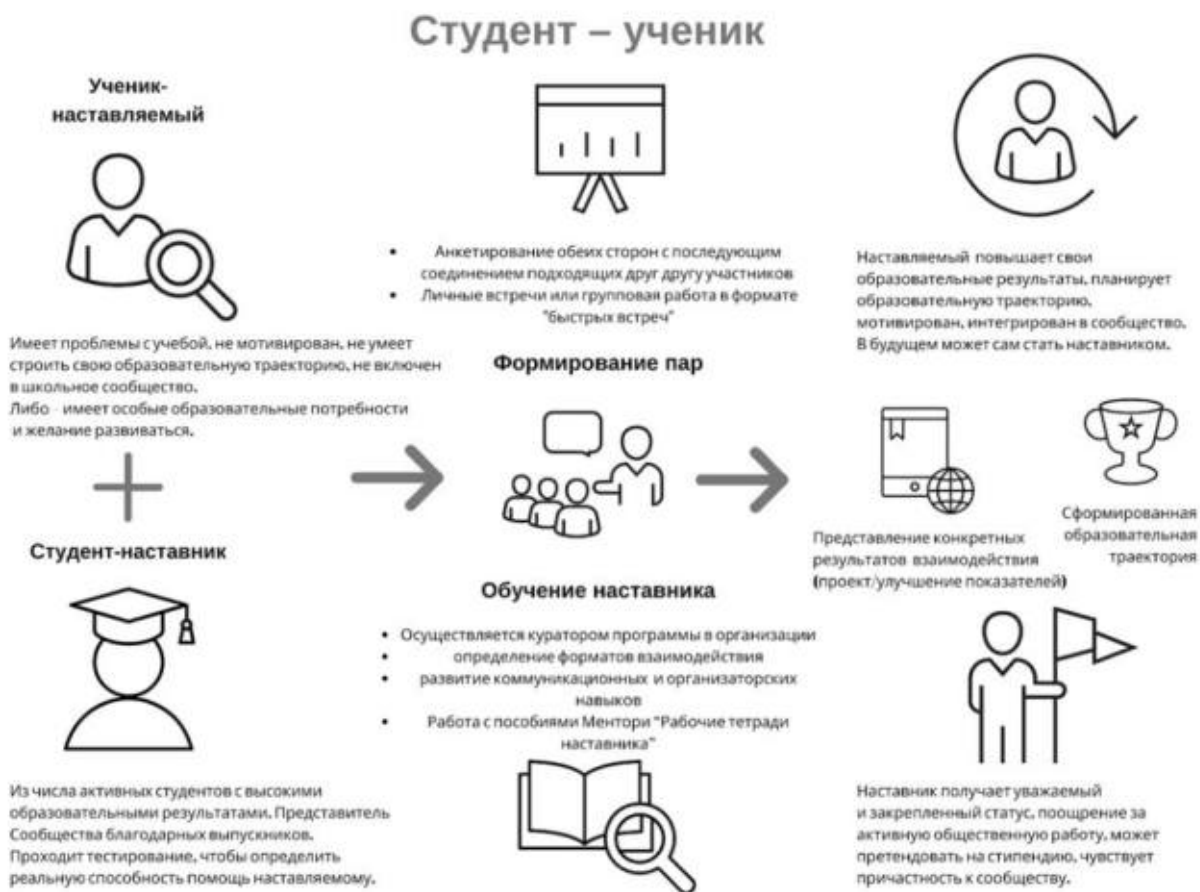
Студент – ученик

Ученик-наставляемый

Имеет проблемы с учебой, не мотивирован, не умеет строить свою образовательную траекторию, не включен в школьное сообщество.
Либо имеет особые образовательные потребности и желание развиваться.

Студент-наставник

Из числа активных студентов с высокими образовательными результатами. Представитель Сообщества благодарных выпускников.
Проходит тестирование, чтобы определить реальную способность помощь наставляемому.

- Анкетирование обеих сторон с последующим соединением подходящих друг другу участников
- Личные встречи или групповая работа в формате "быстрых встреч"

Формирование пар

Обучение наставника

- Осуществляется куратором программы в организации
- определение форматов взаимодействия
- развитие коммуникационных и организаторских навыков
- Работа с пособиями Ментори "Рабочие тетради наставника"

Наставляемый повышает свои образовательные результаты, планирует образовательную траекторию, мотивирован, интегрирован в сообщество.
В будущем может сам стать наставником.

Представление конкретных результатов взаимодействия (проект/улучшение показателей)

Сформированная образовательная траектория

Наставник получает уважаемый и закрепленный статус, поощрение за активную общественную работу, может претендовать на стипендию, чувствует причастность к сообществу.